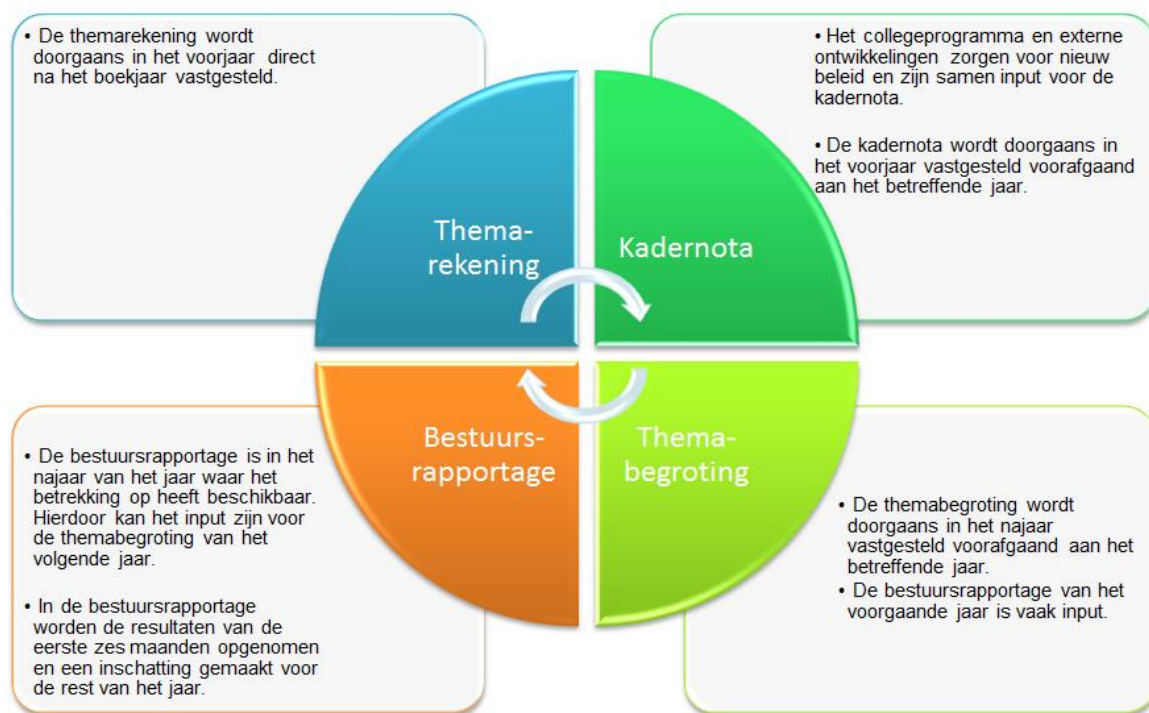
• De themarekening wordt doorgaans in het voorjaar direct na het boekjaar vastgesteld.

• Het collegeprogramma en externe ontwikkelingen zorgen voor nieuw beleid en zijn samen input voor de kadernota.

• De kadernota wordt doorgaans in het voorjaar vastgesteld voorafgaand aan het betreffende jaar.

Thema-rekening

Kadernota

Bestuurs-rapportage

Thema-begroting

• De bestuursrapportage is in het najaar van het jaar waar het betrekking op heeft beschikbaar. Hierdoor kan het input zijn voor de themabegroting van het volgende jaar.

• In de bestuursrapportage worden de resultaten van de eerste zes maanden opgenomen en een inschatting gemaakt voor de rest van het jaar.

• De themabegroting wordt doorgaans in het najaar vastgesteld voorafgaand aan het betreffende jaar.

• De bestuursrapportage van het voorgaande jaar is vaak input.